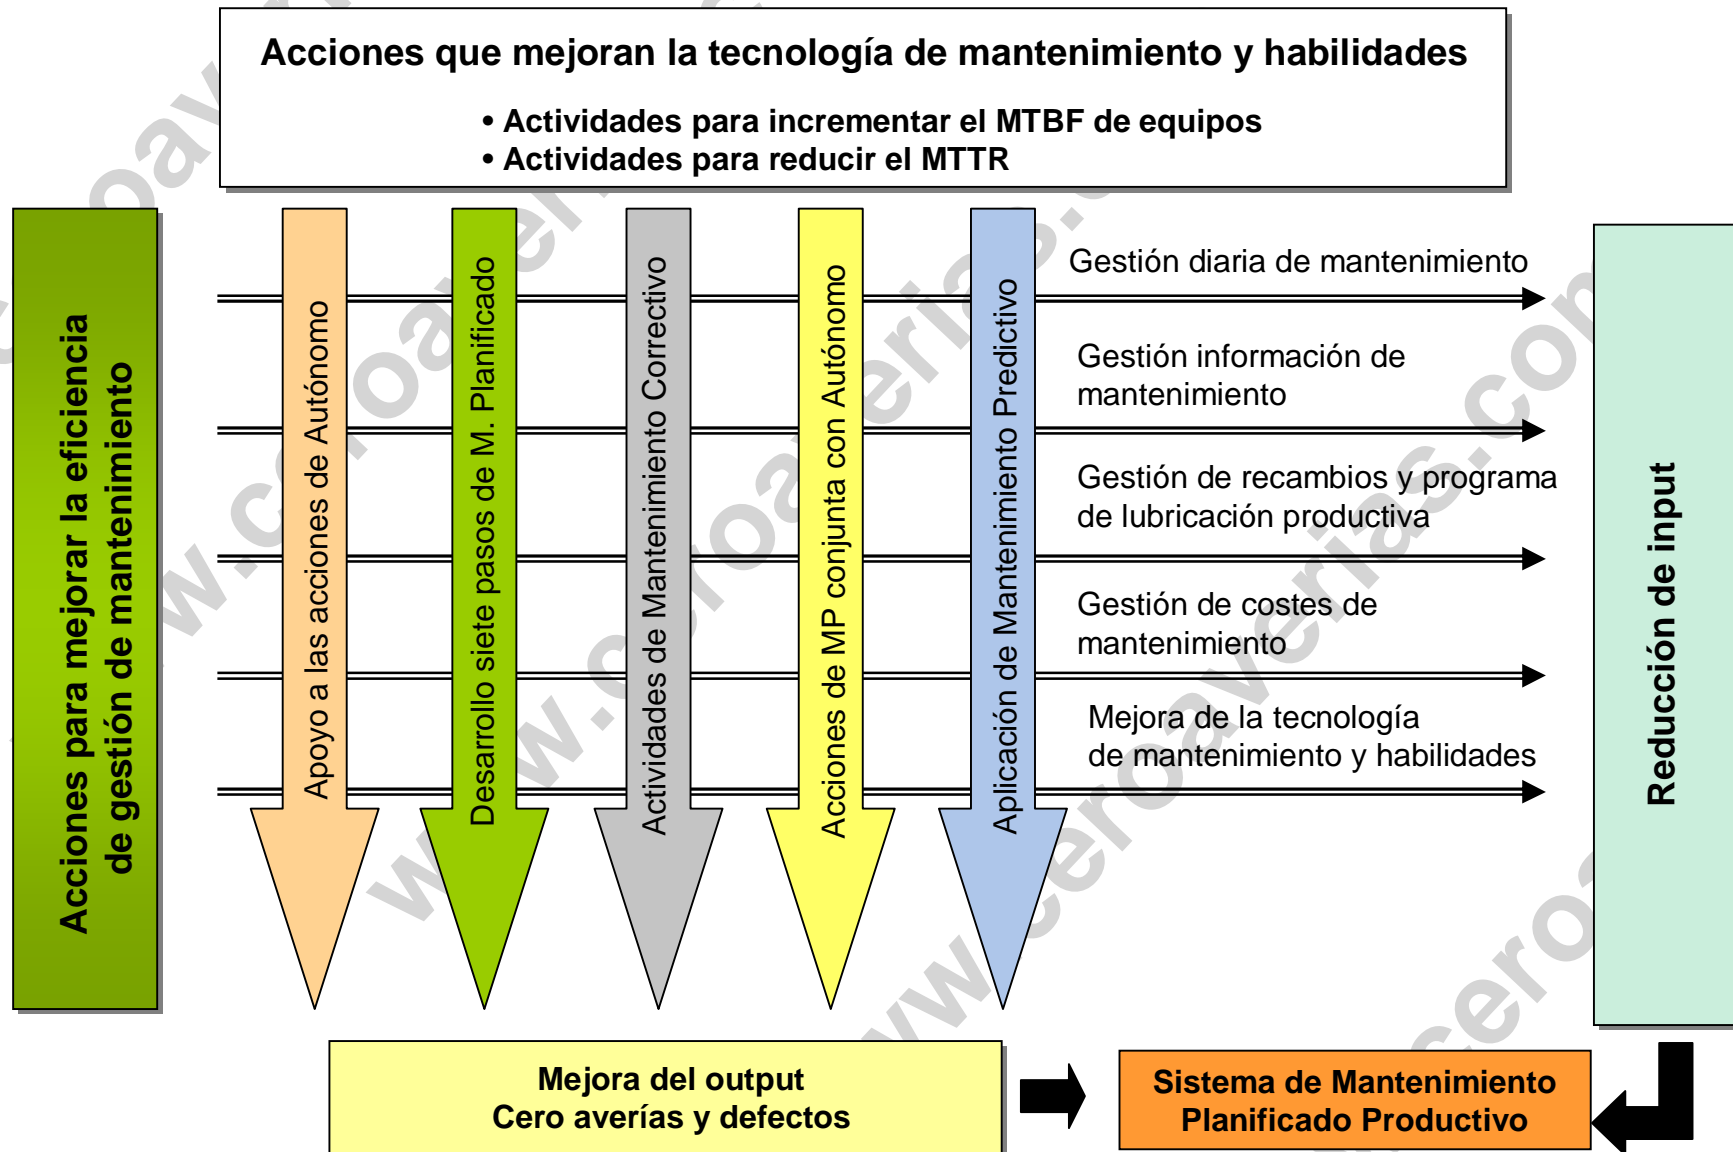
Acciones que mejoran la tecnología de mantenimiento y habilidades

• Actividades para incrementar el MTBF de equipos
• Actividades para reducir el MTTR

Acciones para mejorar la eficiencia de gestión de mantenimiento

Apoyo a las acciones de Autónomo

Desarrollo siete pasos de M. Planificado

Actividades de Mantenimiento Correctivo

Acciones de MP conjunta con Autónomo

Aplicación de Mantenimiento Predictivo

Gestión diaria de mantenimiento

Gestión información de mantenimiento

Gestión de recambios y programa de lubricación productiva

Gestión de costes de mantenimiento

Mejora de la tecnología de mantenimiento y habilidades

Reducción de input

Mejora del output
Cero averías y defectos

Sistema de Mantenimiento Planificado Productivo

www.ceroaverias.com